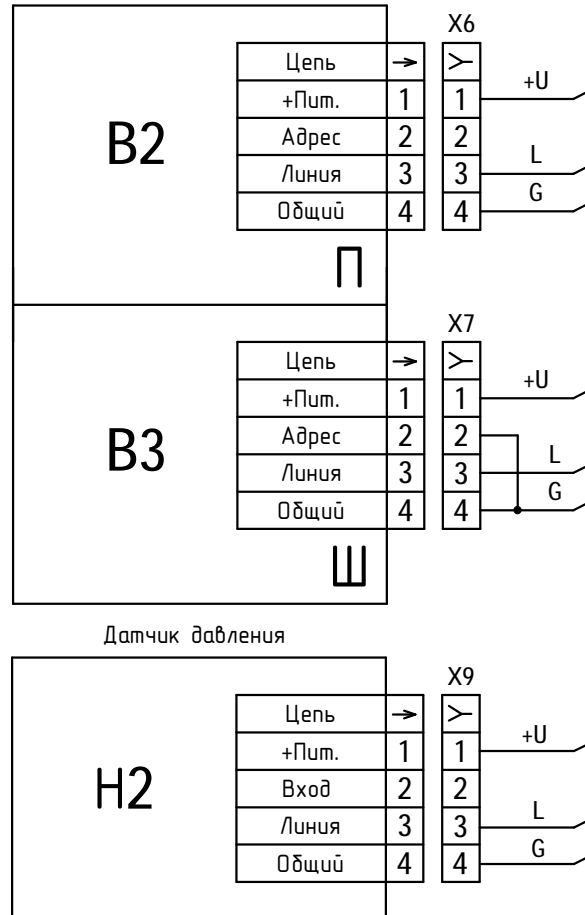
B2

X6

| Цепь | → | ≻ |
|---|---|---|
| +Пит. | 1 | 1 |
| Адрес | 2 | 2 |
| Линия | 3 | 3 |
| Общий | 4 | 4 |

+U
L
G

П

B3

X7

| Цепь | → | ≻ |
|---|---|---|
| +Пит. | 1 | 1 |
| Адрес | 2 | 2 |
| Линия | 3 | 3 |
| Общий | 4 | 4 |

+U
L
G

Ш

Датчик давления

H2

X9

| Цепь | → | ≻ |
|---|---|---|
| +Пит. | 1 | 1 |
| Вход | 2 | 2 |
| Линия | 3 | 3 |
| Общий | 4 | 4 |

+U
L
G